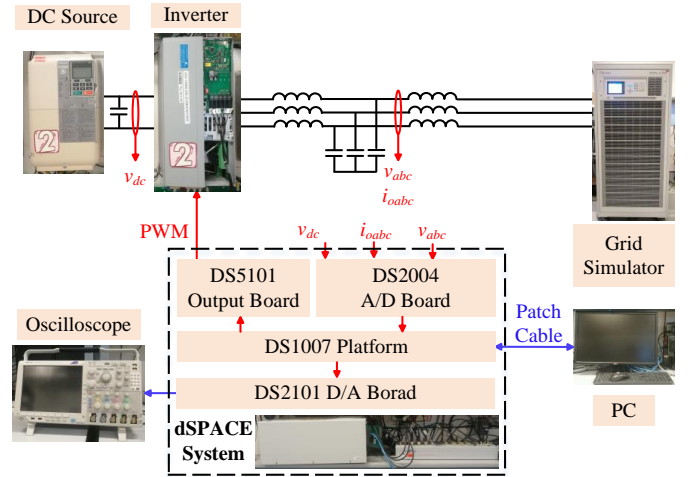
DC Source

Inverter

$v_{dc}$

$v_{abc}$
$i_{oabc}$

Grid Simulator

PWM

$v_{dc}$ $i_{oabc}$ $v_{abc}$

DS5101 Output Board

DS2004 A/D Board

Patch Cable

Oscilloscope

DS1007 Platform

DS2101 D/A Borad

dSPACE System

PC